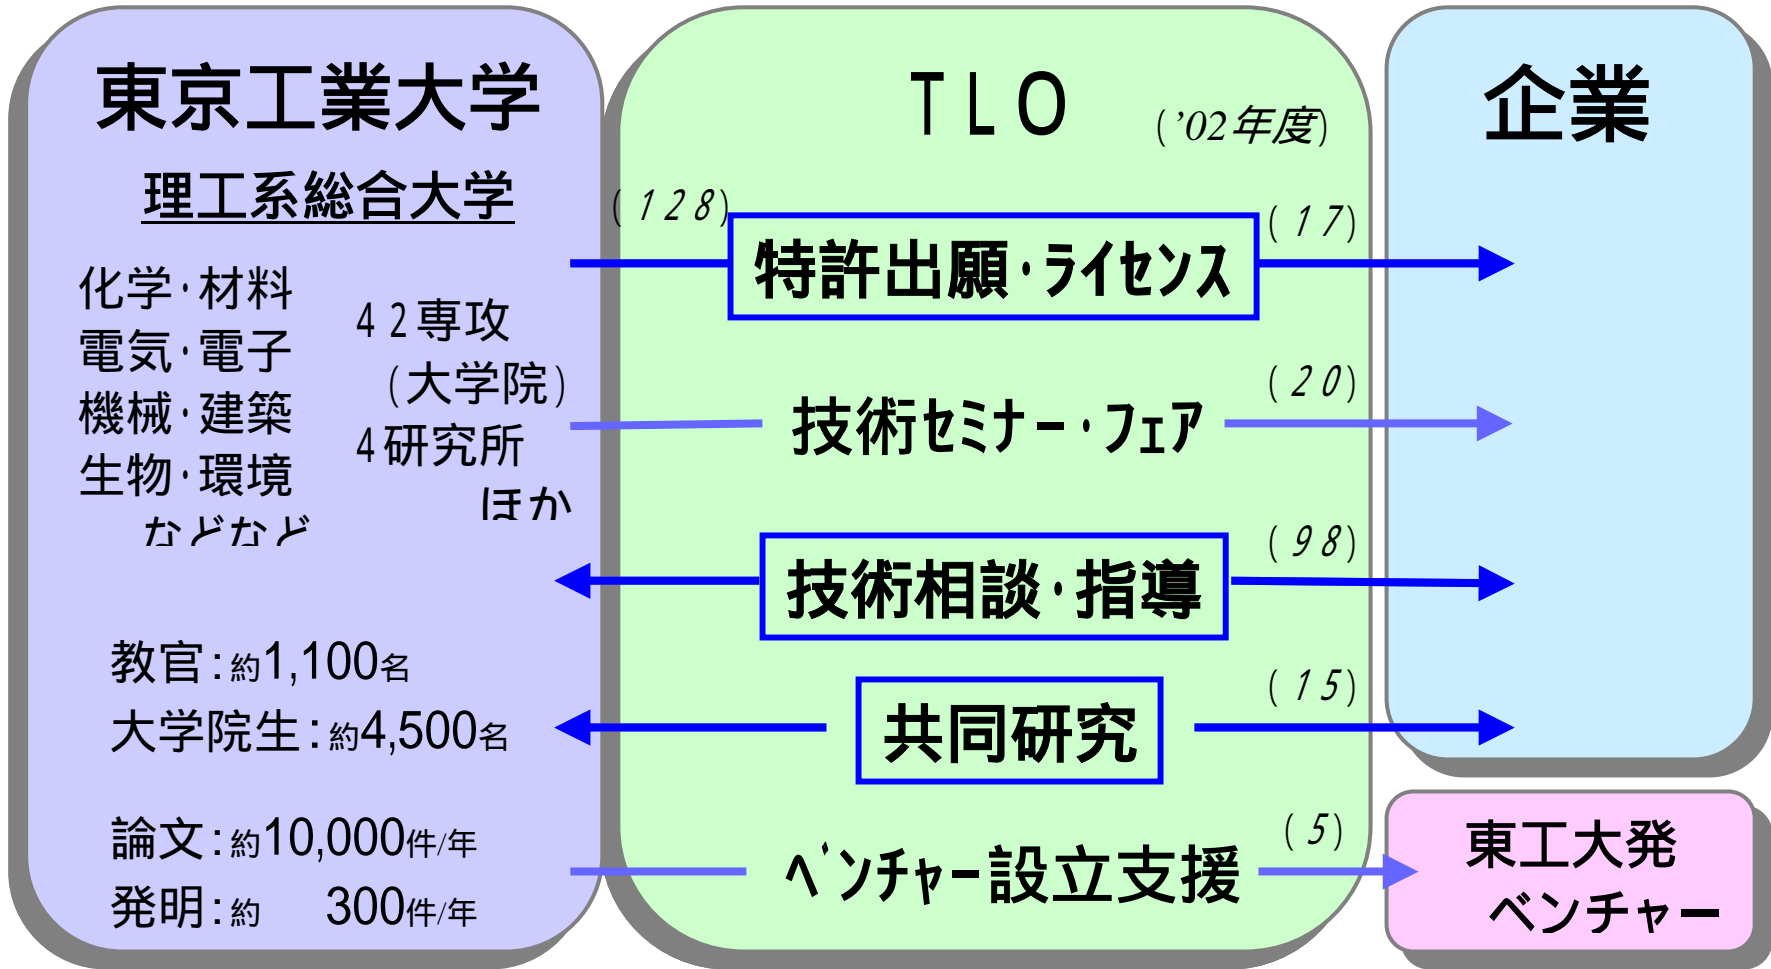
東京工業大学

理工系総合大学

化学·材料
電気·電子
機械·建築
生物·環境
などなど

42専攻
（大学院）
4研究所
ほか

教官：約1,100名
大学院生：約4,500名

論文：約10,000件/年
発明：約 300件/年

TLO ('02年度)

(128)

特許出願·ライセンス

(17)

技術セミナー·フェア

(20)

技術相談·指導

(98)

共同研究

(15)

ベンチャー設立支援

(5)

企業

東工大発 ベンチャー